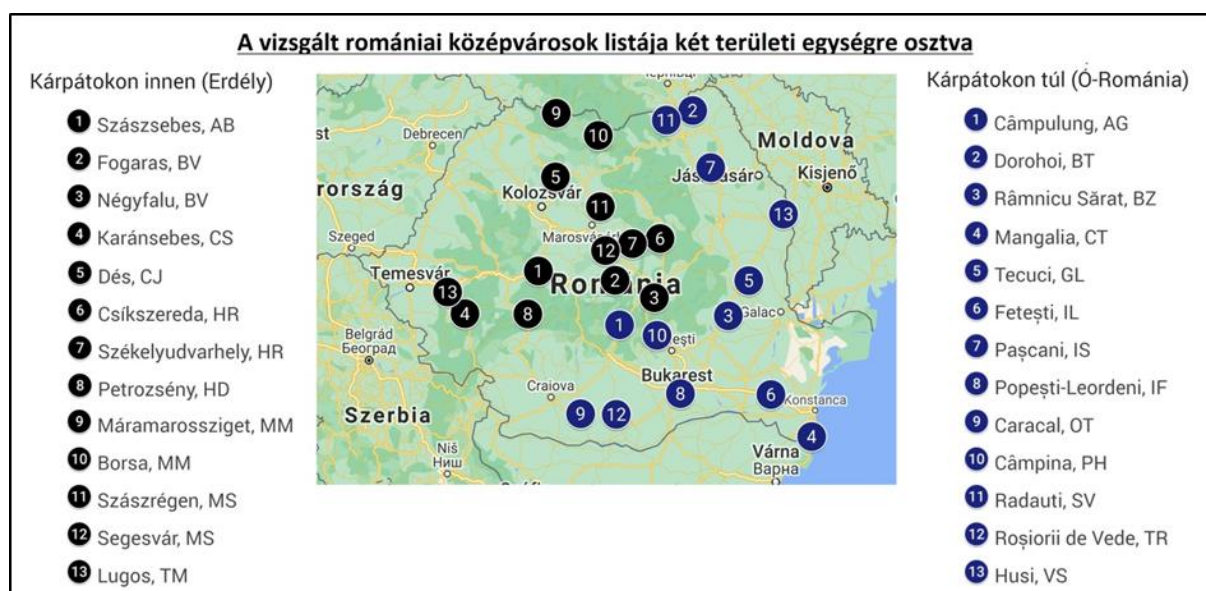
A vizsgált romániai középvárosok listája két területi egységre osztva

Kárpátokon innen (Erdély)

1 Szászsebes, AB
2 Fogaras, BV
3 Négyfalu, BV
4 Karánsebes, CS
5 Dés, CJ
6 Csíkszereda, HR
7 Székelyudvarhely, HR
8 Petrozsény, HD
9 Máramarossziget, MM
10 Borsa, MM
11 Szászrégen, MS
12 Segesvár, MS
13 Lugos, TM

Чернівці
st
Debrecen
Moldova
Jászvásár
Kisjenő
rország
Kolozsvár
Szeged
Marosvásárhely
Temesvár
Románia
Galac
Belgrád
Београд
Ploiești
Bukarest
Craiova
Konstanca
Szerbia
Niš
Ниш
Várna
Варна
Софія

1 9 10 11 2 5 7 11 13 12 7 6 1 2 5 13 4 8 3 3 1 10 8 6 9 12 4

Kárpátokon túl (Ó-Románia)

1 Câmpulung, AG
2 Dorohoi, BT
3 Râmnicu Sărat, BZ
4 Mangalia, CT
5 Tecuci, GL
6 Fetești, IL
7 Pașcani, IS
8 Popești-Leordeni, IF
9 Caracal, OT
10 Câmpina, PH
11 Radauti, SV
12 Roșiorii de Vede, TR
13 Husi, VS